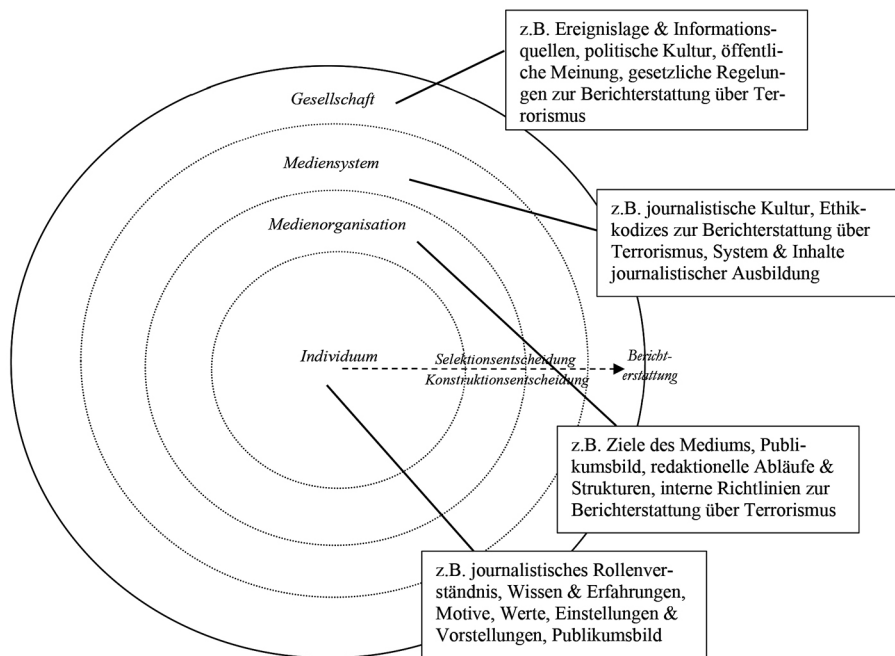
z.B. Ereignislage & Informationsquellen, politische Kultur, öffentliche Meinung, gesetzliche Regelungen zur Berichterstattung über Terrorismus

Gesellschaft

Mediensystem

z.B. journalistische Kultur, Ethikkodizes zur Berichterstattung über Terrorismus, System & Inhalte journalistischer Ausbildung

Medienorganisation

Individuum

Selektionsentscheidung

Konstruktionsentscheidung

Berichterstattung

z.B. Ziele des Mediums, Publikumsbild, redaktionelle Abläufe & Strukturen, interne Richtlinien zur Berichterstattung über Terrorismus

z.B. journalistisches Rollenverständnis, Wissen & Erfahrungen, Motive, Werte, Einstellungen & Vorstellungen, Publikumsbild